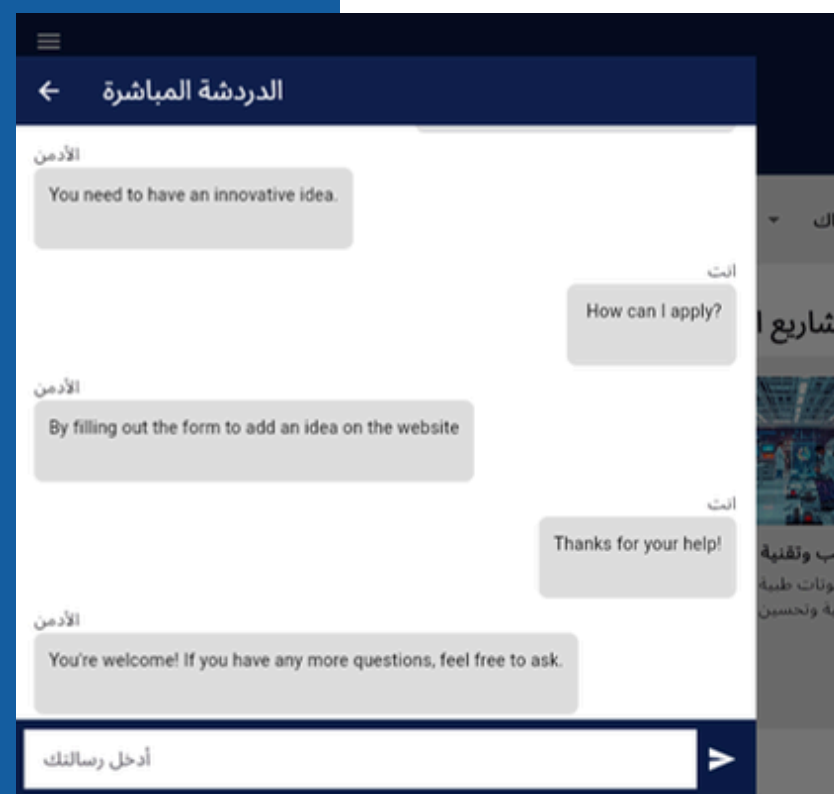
الدردشة المباشرة

الأدمن
You need to have an innovative idea.

انت
How can I apply?

الأدمن
By filling out the form to add an idea on the website

انت
Thanks for your help!

الأدمن
You're welcome! If you have any more questions, feel free to ask.

أدخل رسالتك

اك
شاريع ا
ب وتقنية
ونات طبية
ية وتحسين